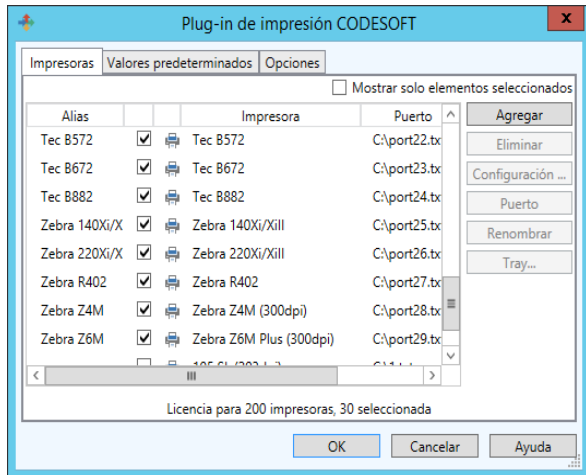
Plug-in de impresión CODESOFT

Impresoras | Valores predeterminados | Opciones

Mostrar solo elementos seleccionados

| Alias | | | Impresora | Puerto |
|---|---|---|---|---|
| Tec B572 | ☑ | | Tec B572 | C:\port22.tx |
| Tec B672 | ☑ | | Tec B672 | C:\port23.tx |
| Tec B882 | ☑ | | Tec B882 | C:\port24.tx |
| Zebra 140Xi/X | ☑ | | Zebra 140Xi/XiII | C:\port25.tx |
| Zebra 220Xi/X | ☑ | | Zebra 220Xi/XiII | C:\port26.tx |
| Zebra R402 | ☑ | | Zebra R402 | C:\port27.tx |
| Zebra Z4M | ☑ | | Zebra Z4M (300dpi) | C:\port28.tx |
| Zebra Z6M | ☑ | | Zebra Z6M Plus (300dpi) | C:\port29.tx |
| | | | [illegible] | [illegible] |

Agregar
Eliminar
Configuración ...
Puerto
Renombrar
Tray...

Licencia para 200 impresoras, 30 seleccionada

OK | Cancelar | Ayuda